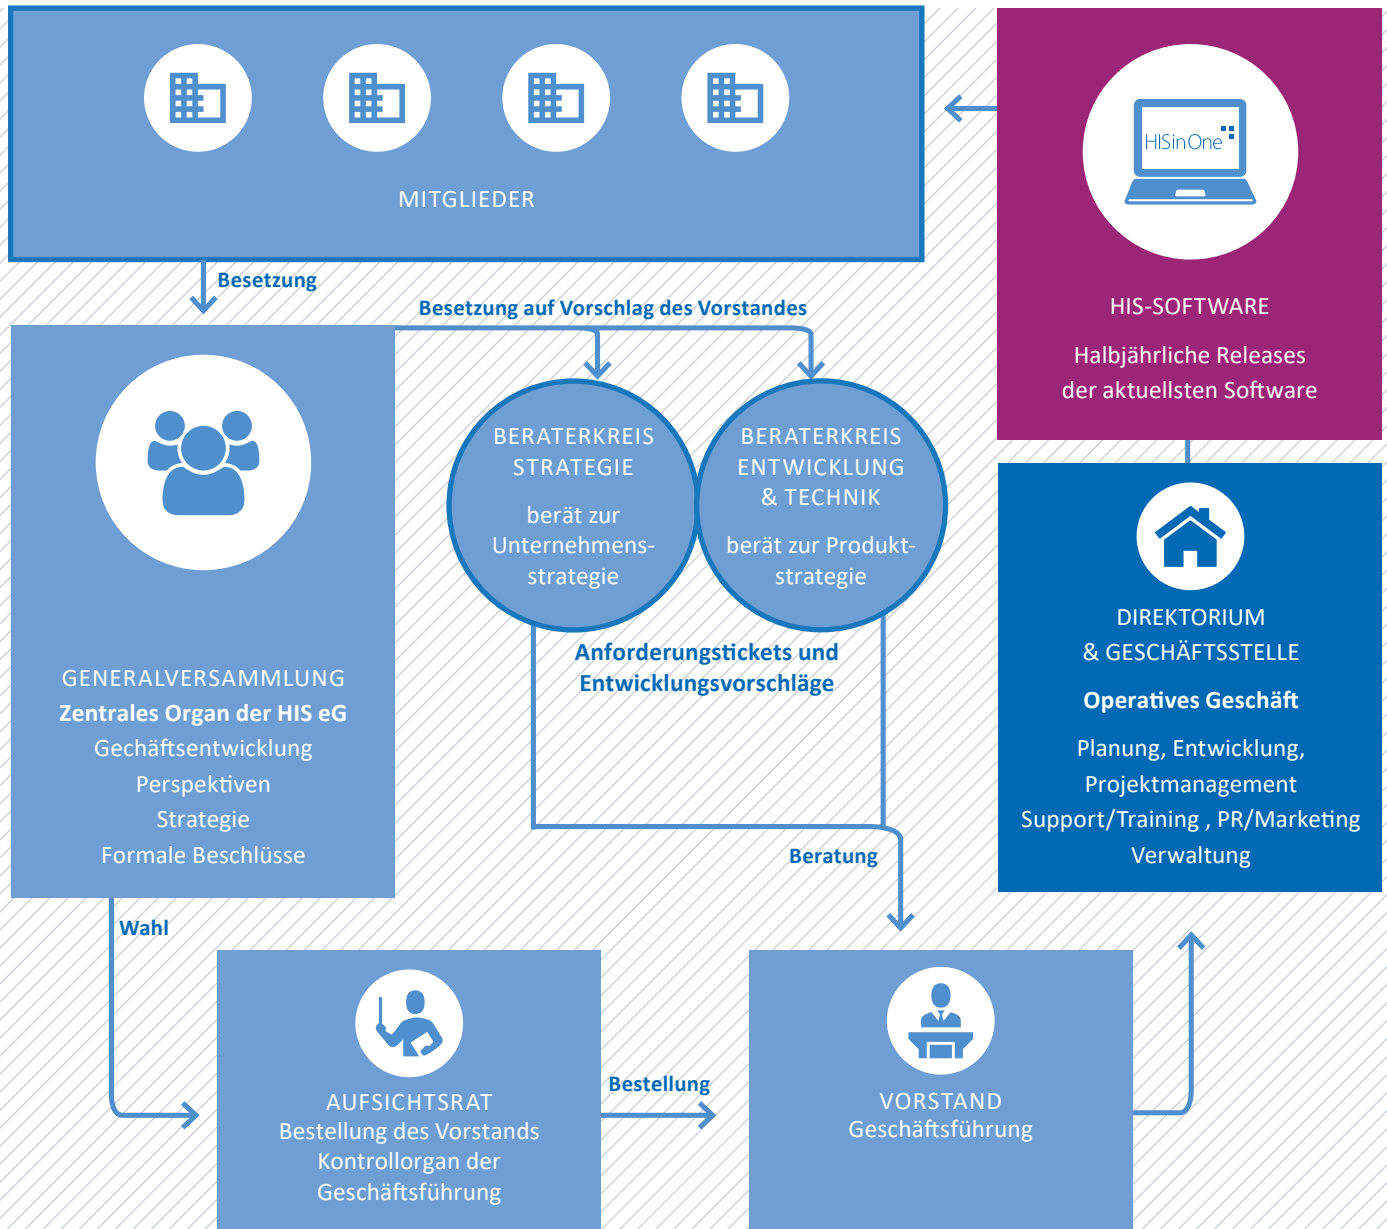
MITGLIEDER

Besetzung

Besetzung auf Vorschlag des Vorstandes

HISinOne

HIS-SOFTWARE

Halbjährliche Releases der aktuellsten Software

BERATERKREIS STRATEGIE

berät zur Unternehmensstrategie

BERATERKREIS ENTWICKLUNG & TECHNIK

berät zur Produktstrategie

Anforderungstickets und Entwicklungsvorschläge

GENERALVERSAMMLUNG
Zentrales Organ der HIS eG
Gechäftsentwicklung
Perspektiven
Strategie
Formale Beschlüsse

DIREKTORIUM & GESCHÄFTSSTELLE

Operatives Geschäft

Planung, Entwicklung, Projektmanagement Support/Training , PR/Marketing Verwaltung

Beratung

Wahl

AUFSICHTSRAT
Bestellung des Vorstands
Kontrollorgan der Geschäftsführung

Bestellung

VORSTAND
Geschäftsführung